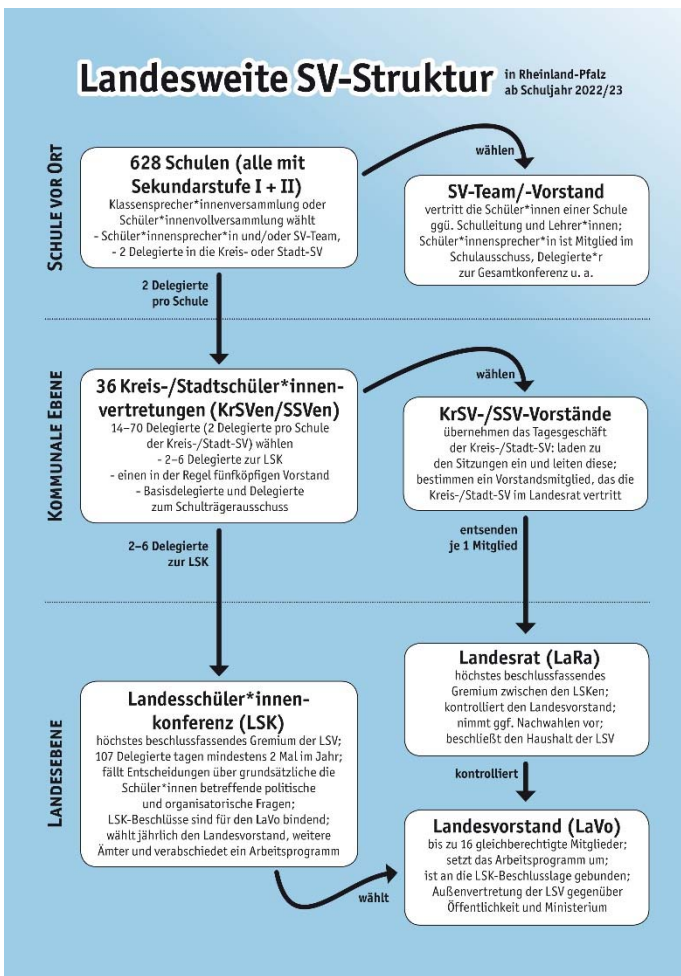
Landesweite SV-Struktur in Rheinland-Pfalz ab Schuljahr 2022/23

Schule vor Ort

628 Schulen (alle mit Sekundarstufe I + II)
Klassensprecher*innenversammlung oder Schüler*innenvollversammlung wählt
- Schüler*innensprecher*in und/oder SV-Team,
- 2 Delegierte in die Kreis- oder Stadt-SV

wählen

SV-Team/-Vorstand
vertritt die Schüler*innen einer Schule ggü. Schulleitung und Lehrer*innen; Schüler*innensprecher*in ist Mitglied im Schulausschuss, Delegierte*r zur Gesamtkonferenz u. a.

2 Delegierte pro Schule

Kommunale Ebene

36 Kreis-/Stadtschüler*innenvertretungen (KrSVen/SSVen)
14–70 Delegierte (2 Delegierte pro Schule der Kreis-/Stadt-SV) wählen
- 2–6 Delegierte zur LSK
- einen in der Regel fünfköpfigen Vorstand
- Basisdelegierte und Delegierte zum Schulträgerausschuss

wählen

KrSV-/SSV-Vorstände
übernehmen das Tagesgeschäft der Kreis-/Stadt-SV: laden zu den Sitzungen ein und leiten diese; bestimmen ein Vorstandsmitglied, das die Kreis-/Stadt-SV im Landesrat vertritt

2–6 Delegierte zur LSK

entsenden je 1 Mitglied

Landesebene

Landesrat (LaRa)
höchstes beschlussfassendes Gremium zwischen den LSKen; kontrolliert den Landesvorstand; nimmt ggf. Nachwahlen vor; beschließt den Haushalt der LSV

Landesschüler*innenkonferenz (LSK)
höchstes beschlussfassendes Gremium der LSV; 107 Delegierte tagen mindestens 2 Mal im Jahr; fällt Entscheidungen über grundsätzliche die Schüler*innen betreffende politische und organisatorische Fragen; LSK-Beschlüsse sind für den LaVo bindend; wählt jährlich den Landesvorstand, weitere Ämter und verabschiedet ein Arbeitsprogramm

kontrolliert

Landesvorstand (LaVo)
bis zu 16 gleichberechtigte Mitglieder; setzt das Arbeitsprogramm um; ist an die LSK-Beschlusslage gebunden; Außenvertretung der LSV gegenüber Öffentlichkeit und Ministerium

wählt